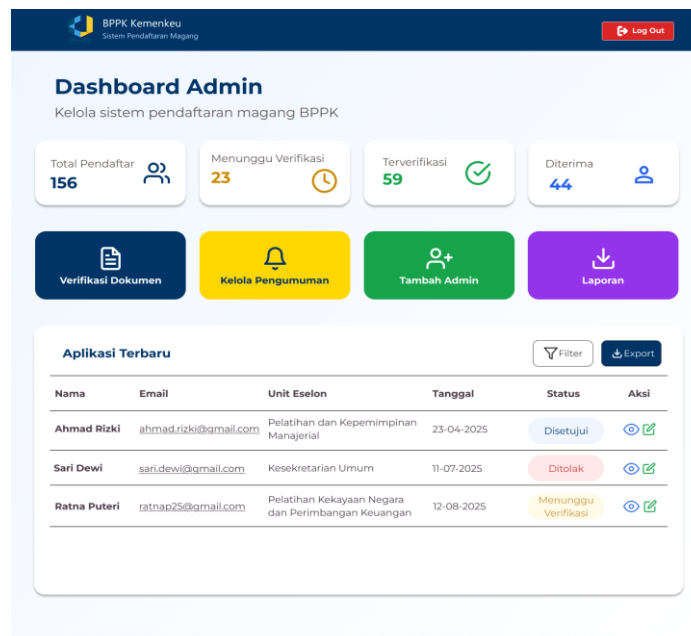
BPPK Kemenkeu
Sistem Pendaftaran Magang

Log Out

Dashboard Admin
Kelola sistem pendaftaran magang BPPK

Total Pendaftar
156

Menunggu Verifikasi
23

Terverifikasi
59

Diterima
44

Verifikasi Dokumen

Kelola Pengumuman

Tambah Admin

Laporan

Aplikasi Terbaru

Filter

Export

| Nama | Email | Unit Eselon | Tanggal | Status | Aksi |
|---|---|---|---|---|---|
| Ahmad Rizki | ahmad.rizki@gmail.com | Pelatihan dan Kepemimpinan Manajerial | 23-04-2025 | Disetujui | |
| Sari Dewi | sari.dewi@gmail.com | Kesekretarian Umum | 11-07-2025 | Ditolak | |
| Ratna Puteri | ratnap25@gmail.com | Pelatihan Kekayaan Negara dan Perimbangan Keuangan | 12-08-2025 | Menunggu Verifikasi | |